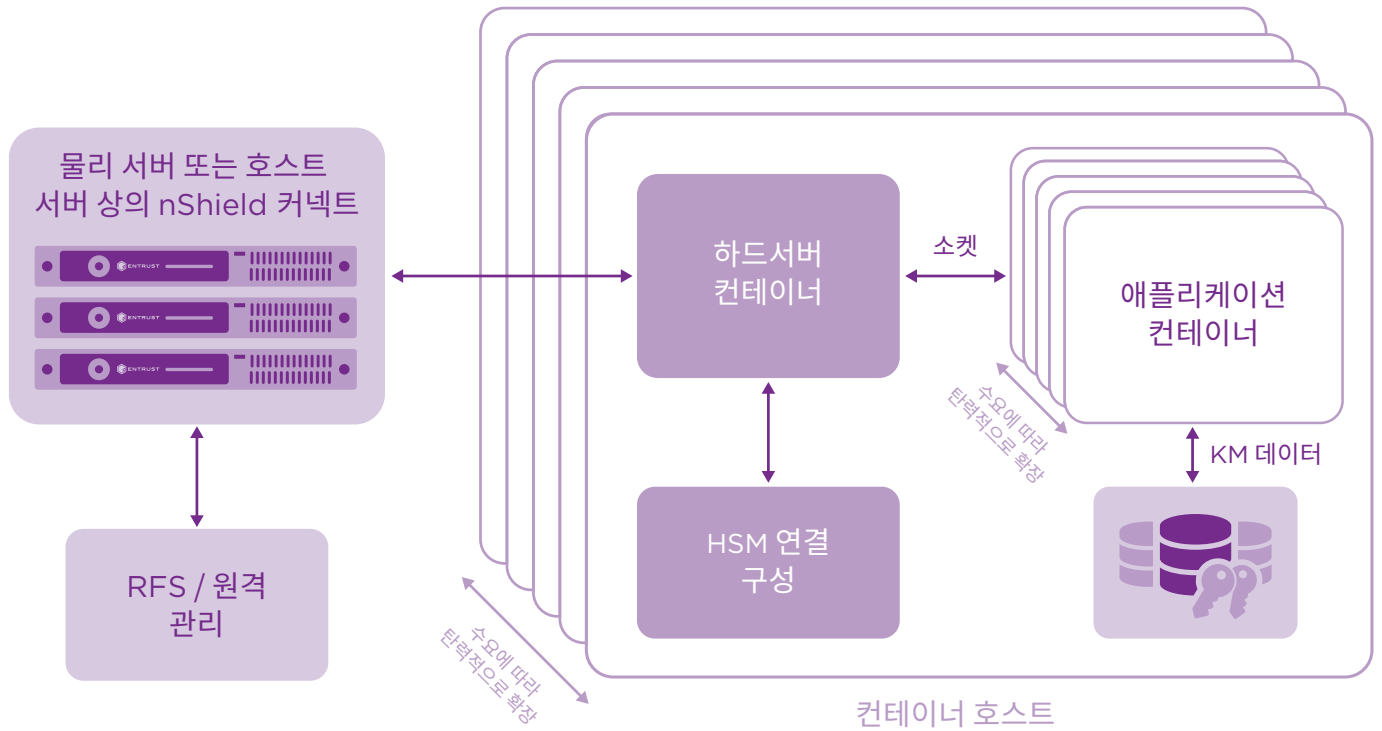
물리 서버 또는 호스트 서버 상의 nShield 커넥트

ENTRUST

ENTRUST

ENTRUST

RFS / 원격 관리

하드서버 컨테이너

소켓

애플리케이션 컨테이너

수요에 따라 탄력적으로 확장

KM 데이터

HSM 연결 구성

수요에 따라 탄력적으로 확장

컨테이너 호스트